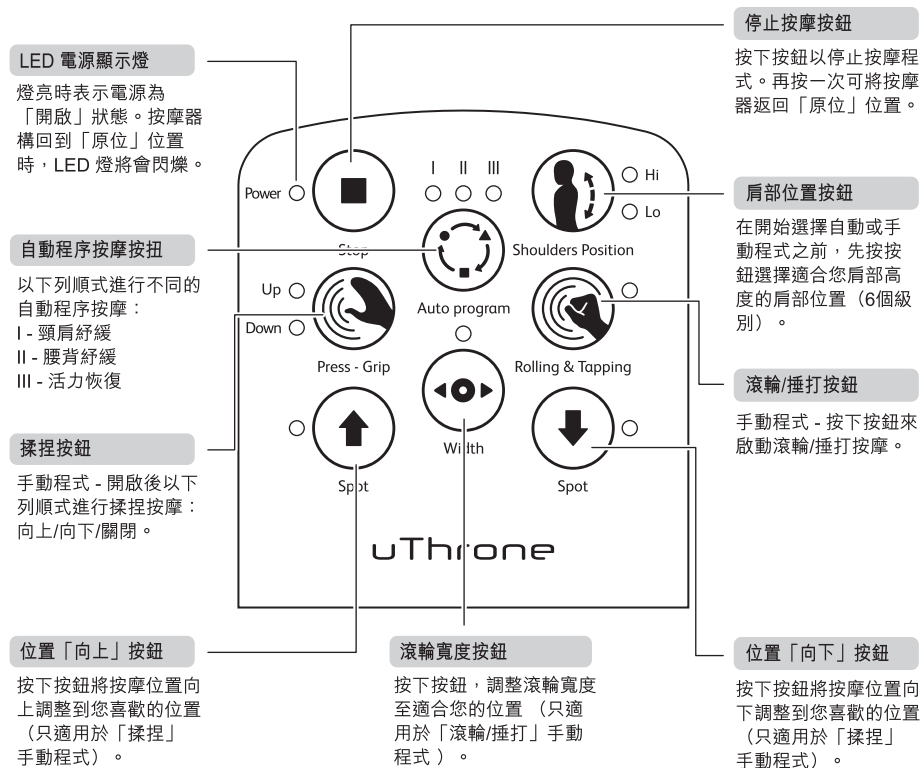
LED 電源顯示燈

燈亮時表示電源為「開啟」狀態。按摩器構回到「原位」位置時，LED 燈將會閃爍。

自動程序按摩按扭

以下列順式進行不同的自動程序按摩：
I - 頸肩紓緩
II - 腰背紓緩
III - 活力恢復

揉捏按鈕

手動程式 - 開啟後以下列順式進行揉捏按摩：向上/向下/關閉。

位置「向上」按鈕

按下按鈕將按摩位置向上調整到您喜歡的位置（只適用於「揉捏」手動程式）。

Power
Stop
I II III
Hi
Lo
Shoulders Position
Auto program
Up
Down
Press - Grip
Rolling & Tapping
Width
Spot
Spot
uThrone

停止按摩按鈕

按下按鈕以停止按摩程式。再按一次可將按摩器返回「原位」位置。

肩部位置按鈕

在開始選擇自動或手動程式之前，先按按鈕選擇適合您肩部高度的肩部位置（6個級別）。

滾輪/捶打按鈕

手動程式 - 按下按鈕來啟動滾輪/捶打按摩。

滾輪寬度按鈕

按下按鈕，調整滾輪寬度至適合您的位置 （只適用於「滾輪/捶打」手動程式 ）。

位置「向下」按鈕

按下按鈕將按摩位置向下調整到您喜歡的位置（只適用於「揉捏」手動程式）。